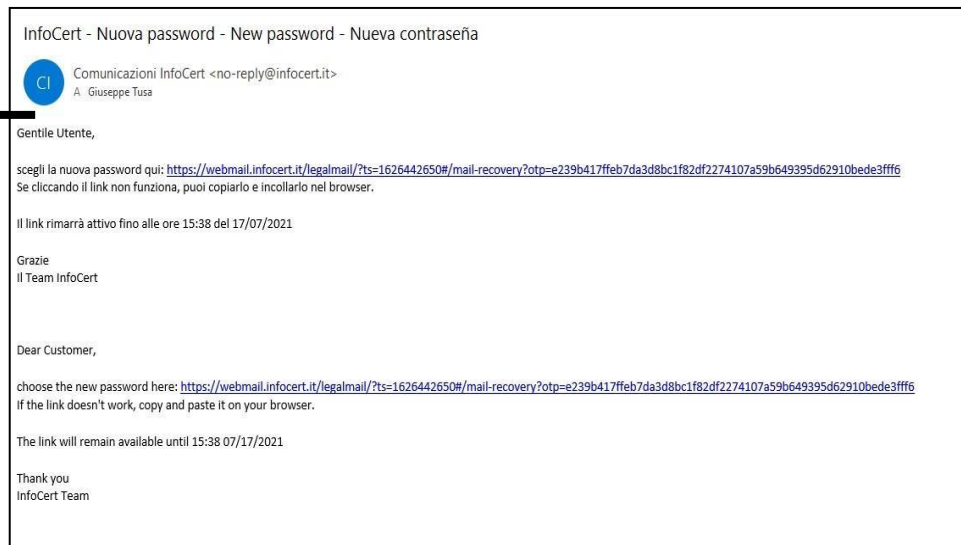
InfoCert - Nuova password - New password - Nueva contraseña

CI

Comunicazioni InfoCert <no-reply@infocert.it>
A Giuseppe Tusa

Gentile Utente,

scegli la nuova password qui: https://webmail.infocert.it/legalmail/?ts=1626442650#/mail-recovery?otp=e239b417ffeb7da3d8bc1f82df2274107a59b649395d62910bede3fff6
Se cliccando il link non funziona, puoi copiarlo e incollarlo nel browser.

Il link rimarrà attivo fino alle ore 15:38 del 17/07/2021

Grazie
Il Team InfoCert

Dear Customer,

choose the new password here: https://webmail.infocert.it/legalmail/?ts=1626442650#/mail-recovery?otp=e239b417ffeb7da3d8bc1f82df2274107a59b649395d62910bede3fff6
If the link doesn't work, copy and paste it on your browser.

The link will remain available until 15:38 07/17/2021

Thank you
InfoCert Team